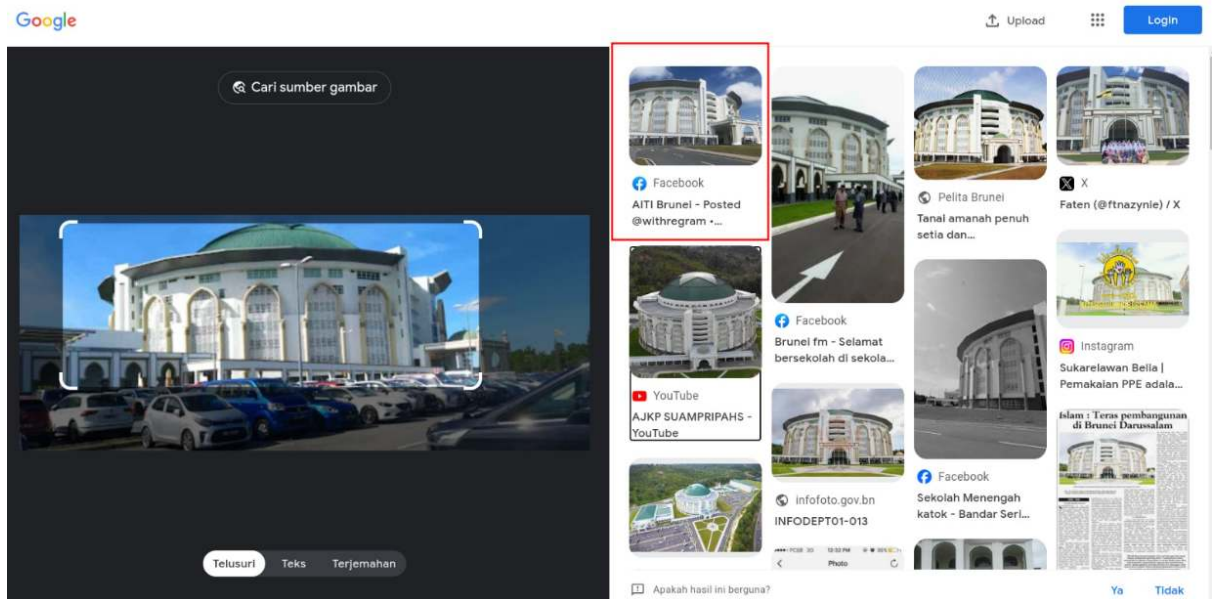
Google

Upload

Login

Cari sumber gambar

Telusuri Teks Terjemahan

Facebook
AITI Brunei - Posted @withregram -...

YouTube
AJKP SUAMPRIPAHS - YouTube

Facebook
Brunei fm - Selamat bersekolah di sekola...

infofoto.gov.bn
INFODEPT01-013

Photo

Pelita Brunei
Tanai amanah penuh setia dan...

Facebook
Sekolah Menengah katok - Bandar Seri...

X
Faten (@ftnazynie) / X

Instagram
Sukarelawan Belia | Pemakaian PPE adala...

Islam : Teras pembangunan di Brunei Darussalam

Apakah hasil ini berguna?

Ya Tidak